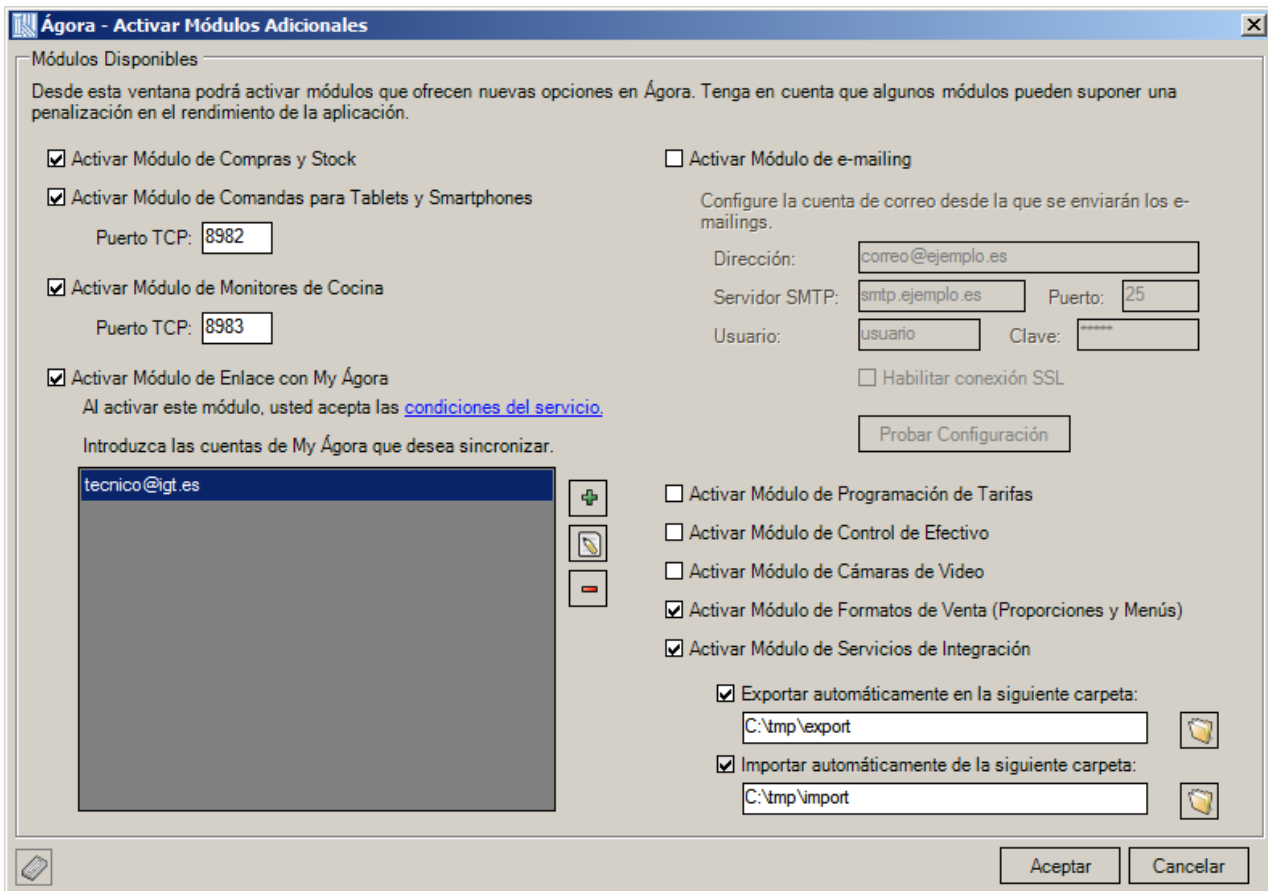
Ágora - Activar Módulos Adicionales

Módulos Disponibles

Desde esta ventana podrá activar módulos que ofrecen nuevas opciones en Ágora. Tenga en cuenta que algunos módulos pueden suponer una penalización en el rendimiento de la aplicación.

☑ Activar Módulo de Compras y Stock

☑ Activar Módulo de Comandas para Tablets y Smartphones

Puerto TCP: 8982

☑ Activar Módulo de Monitores de Cocina

Puerto TCP: 8983

☑ Activar Módulo de Enlace con My Ágora

Al activar este módulo, usted acepta las condiciones del servicio.

Introduzca las cuentas de My Ágora que desea sincronizar.

tecnico@igt.es

☐ Activar Módulo de e-mailing

Configure la cuenta de correo desde la que se enviarán los e-mailings.

Dirección: correo@ejemplo.es

Servidor SMTP: smtp.ejemplo.es Puerto: 25

Usuario: usuario Clave: *****

☐ Habilitar conexión SSL

Probar Configuración

☐ Activar Módulo de Programación de Tarifas

☐ Activar Módulo de Control de Efectivo

☐ Activar Módulo de Cámaras de Video

☑ Activar Módulo de Formatos de Venta (Proporciones y Menús)

☑ Activar Módulo de Servicios de Integración

☑ Exportar automáticamente en la siguiente carpeta:

C:\tmp\export

☑ Importar automáticamente de la siguiente carpeta:

C:\tmp\import

Aceptar Cancelar